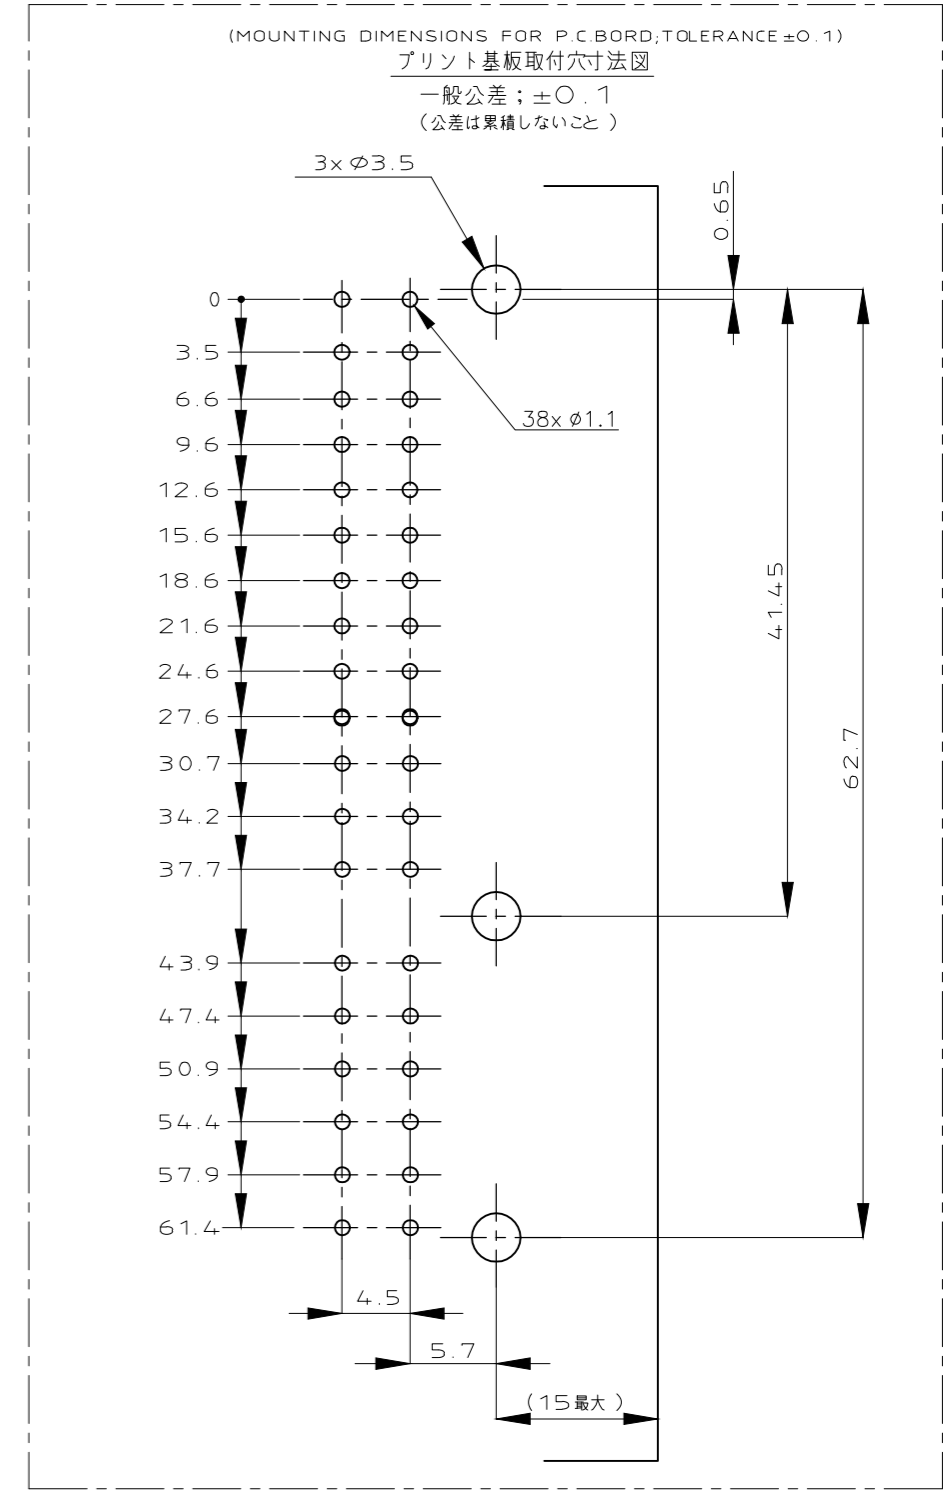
(MOUNTING DIMENSIONS FOR P.C.BORD;TOLERANCE ±0.1)
プリント基板取付穴寸法図
一般公差；±0.1
（公差は累積しないこと）

3x ∅3.5

0.65

0
3.5
6.6
9.6
12.6
15.6
18.6
21.6
24.6
27.6
30.7
34.2
37.7
43.9
47.4
50.9
54.4
57.9
61.4

38x ∅1.1

41.45

62.7

4.5

5.7

(15最大)